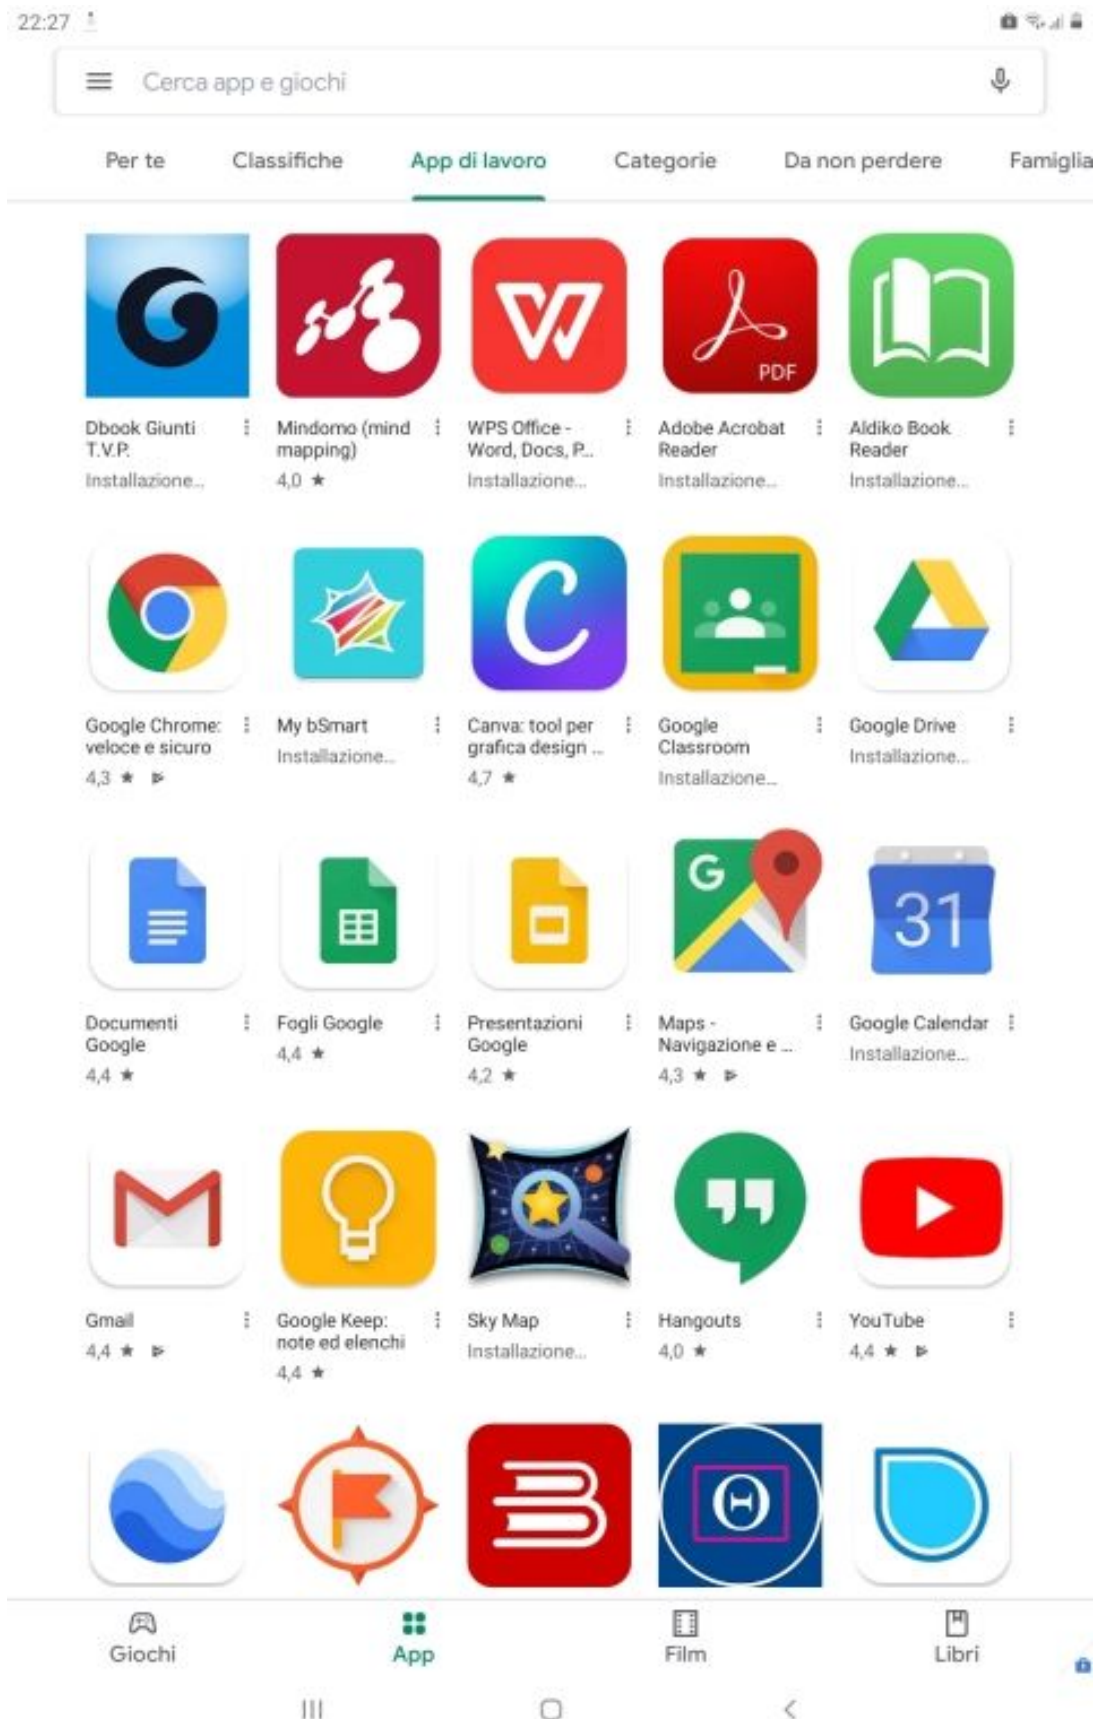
22:27

Cerca app e giochi

Per te Classifiche App di lavoro Categorie Da non perdere Famiglia

PDF

Dbook Giunti T.V.P.
Installazione...

Mindomo (mind mapping)
4,0 ★

WPS Office - Word, Docs, P...
Installazione...

Adobe Acrobat Reader
Installazione...

Aldiko Book Reader
Installazione...

Google Chrome: veloce e sicuro
4,3 ★

My bSmart
Installazione...

Canva: tool per grafica design ...
4,7 ★

Google Classroom
Installazione...

Google Drive
Installazione...

31

Documenti Google
4,4 ★

Fogli Google
4,4 ★

Presentazioni Google
4,2 ★

Maps - Navigazione e ...
4,3 ★

Google Calendar
Installazione...

Gmail
4,4 ★

Google Keep: note ed elenchi
4,4 ★

Sky Map
Installazione...

Hangouts
4,0 ★

YouTube
4,4 ★

Giochi App Film Libri